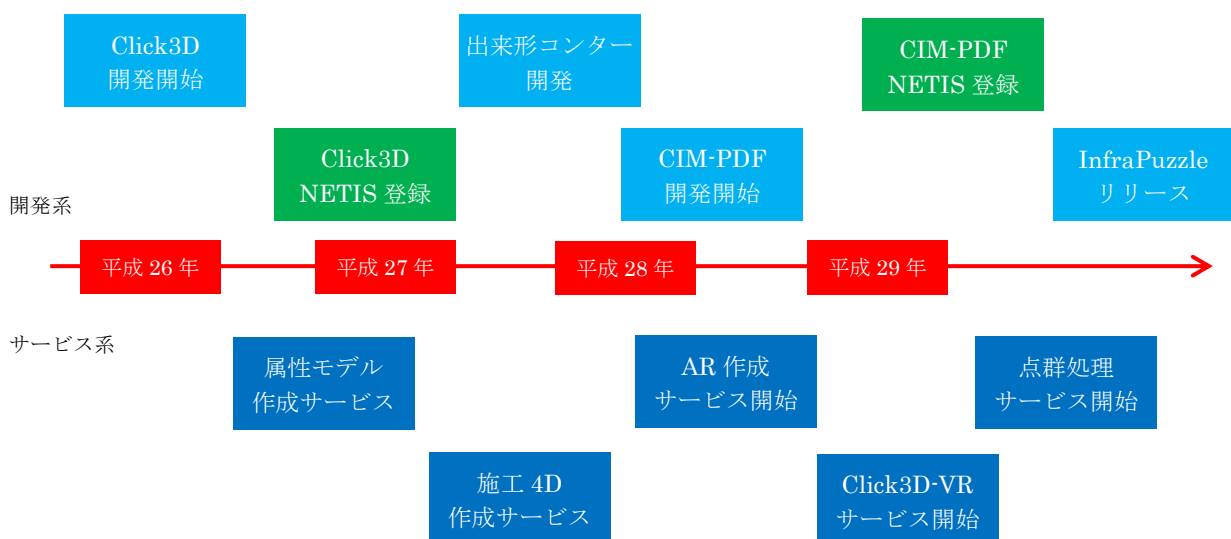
Click3D
開発開始

出来形コンター
開発

CIM-PDF
NETIS 登録

Click3D
NETIS 登録

CIM-PDF
開発開始

InfraPuzzle
リリース

開発系

平成 26 年

平成 27 年

平成 28 年

平成 29 年

サービス系

属性モデル
作成サービス

AR 作成
サービス開始

点群処理
サービス開始

施工 4D
作成サービス

Click3D-VR
サービス開始